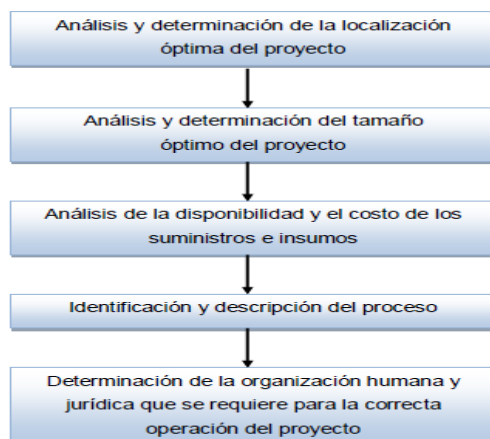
Análisis y determinación de la localización óptima del proyecto

Análisis y determinación del tamaño óptimo del proyecto

Análisis de la disponibilidad y el costo de los suministros e insumos

Identificación y descripción del proceso

Determinación de la organización humana y jurídica que se requiere para la correcta operación del proyecto